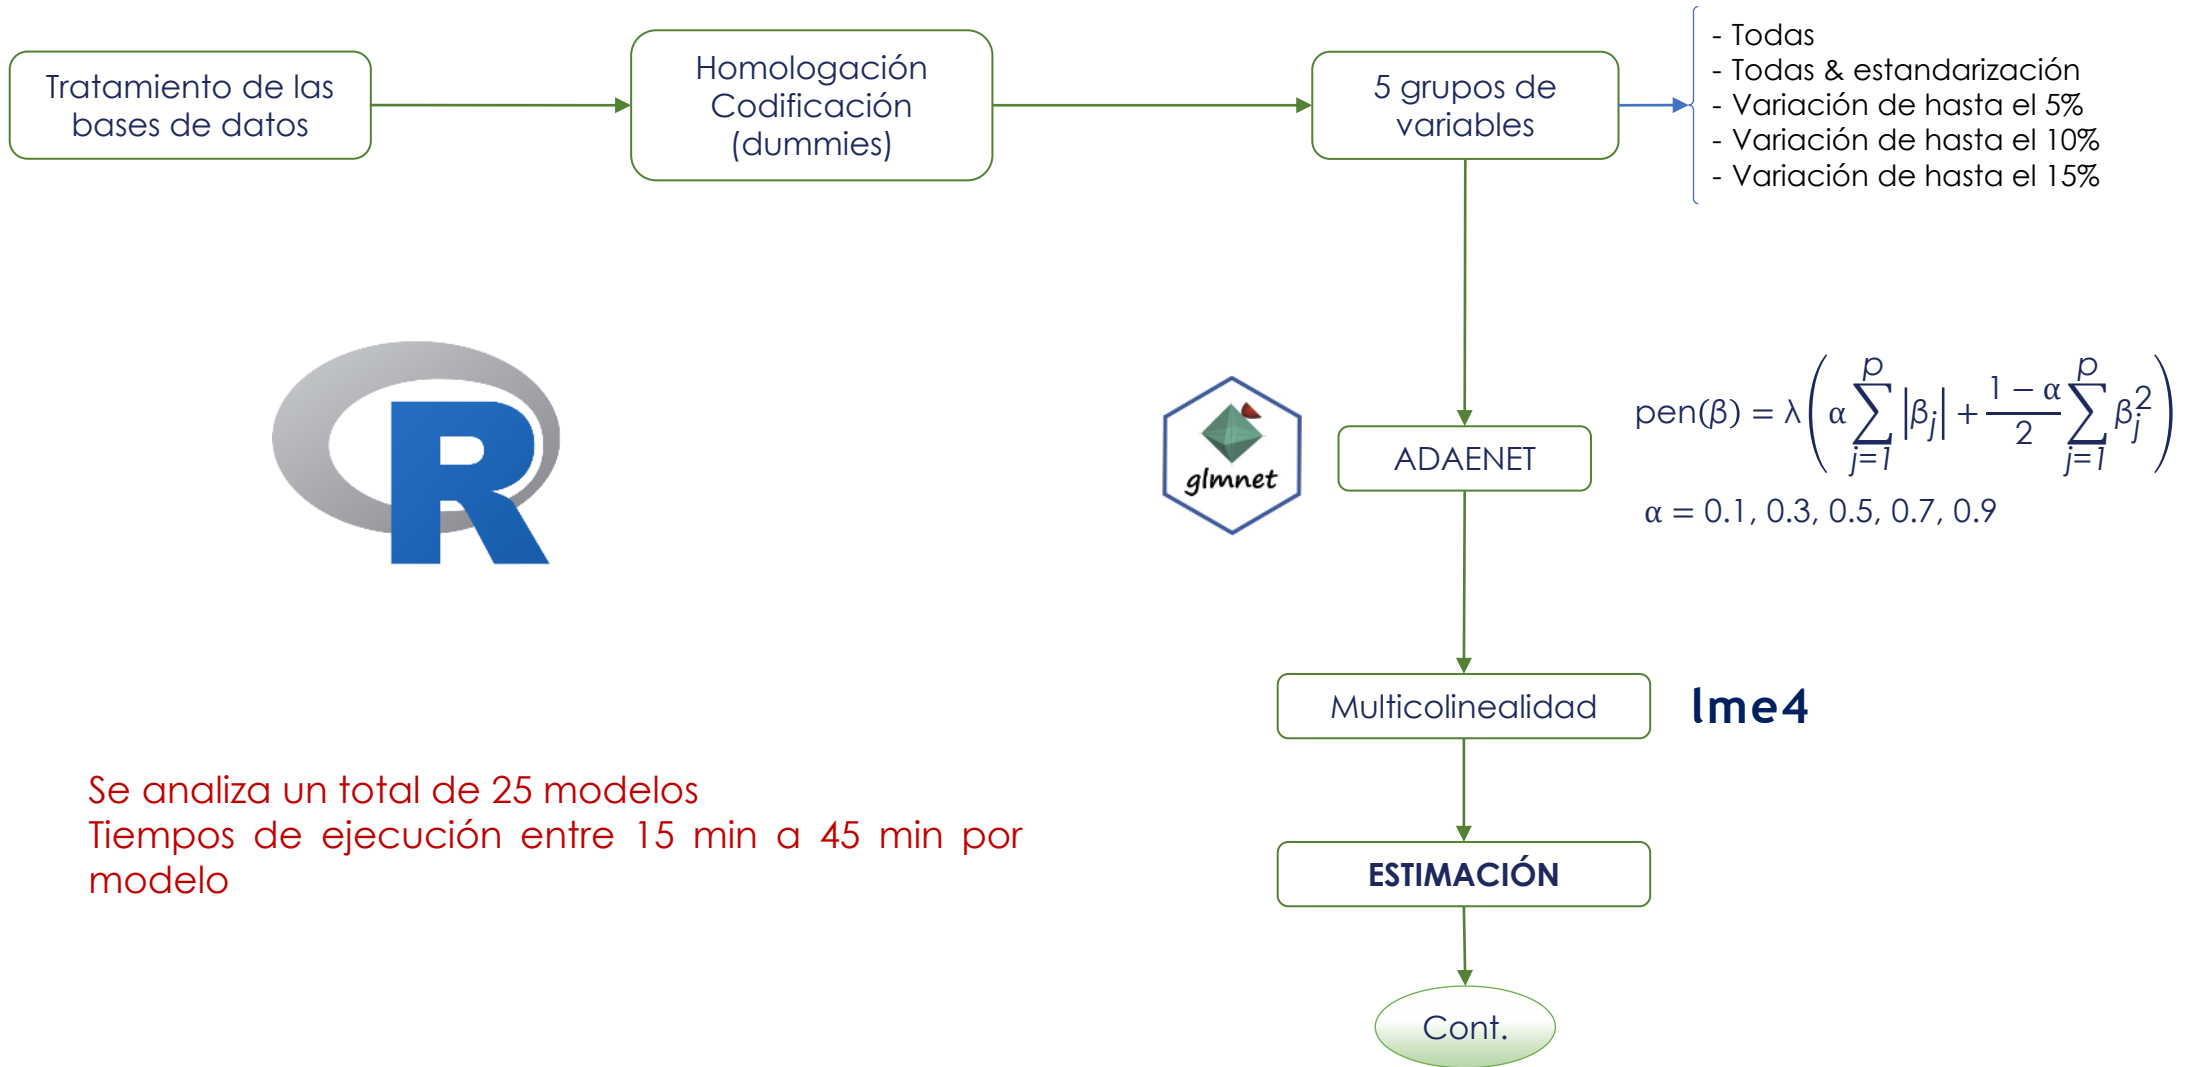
Tratamiento de las bases de datos

Homologación
Codificación
(dummies)

5 grupos de variables

- Todas
- Todas & estandarización
- Variación de hasta el 5%
- Variación de hasta el 10%
- Variación de hasta el 15%

R

glmnet

ADAENET

$\text{pen}(\beta) = \lambda\left(\alpha\sum_{j=1}^{p}|\beta_j| + \frac{1-\alpha}{2}\sum_{j=1}^{p}\beta_j^2\right)$

$\alpha = 0.1, 0.3, 0.5, 0.7, 0.9$

Multicolinealidad

lme4

Se analiza un total de 25 modelos
Tiempos de ejecución entre 15 min a 45 min por modelo

ESTIMACIÓN

Cont.